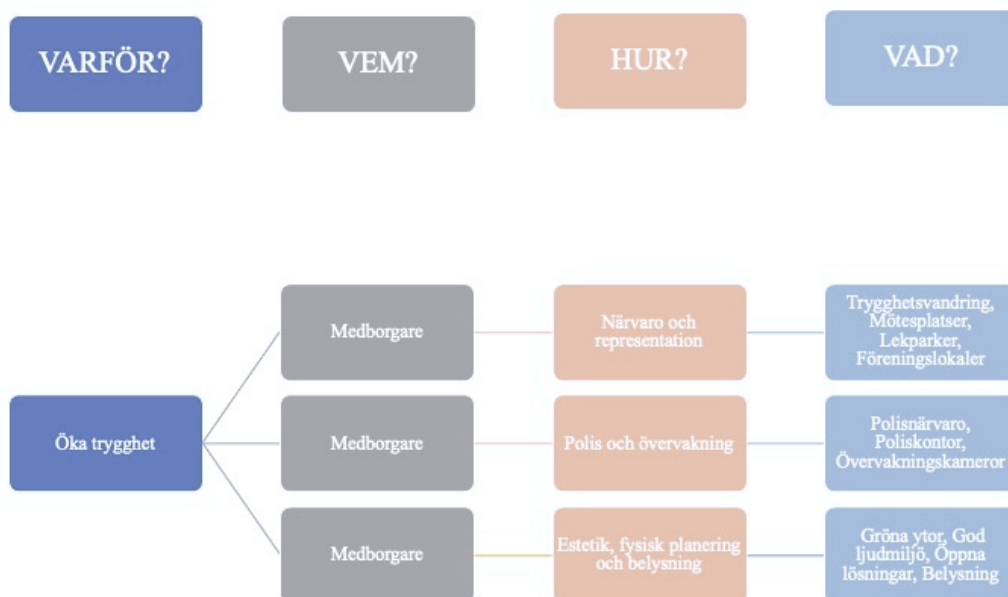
VARFÖR?

VEM?

HUR?

VAD?

Öka trygghet

Medborgare

Närvaro och representation

Trygghetsvandring, Mötesplatser, Lekparker, Föreningslokaler

Medborgare

Polis och övervakning

Polisnärvaro, Poliskontor, Övervakningskameror

Medborgare

Estetik, fysisk planering och belysning

Gröna ytor, God ljudmiljö, Öppna lösningar, Belysning